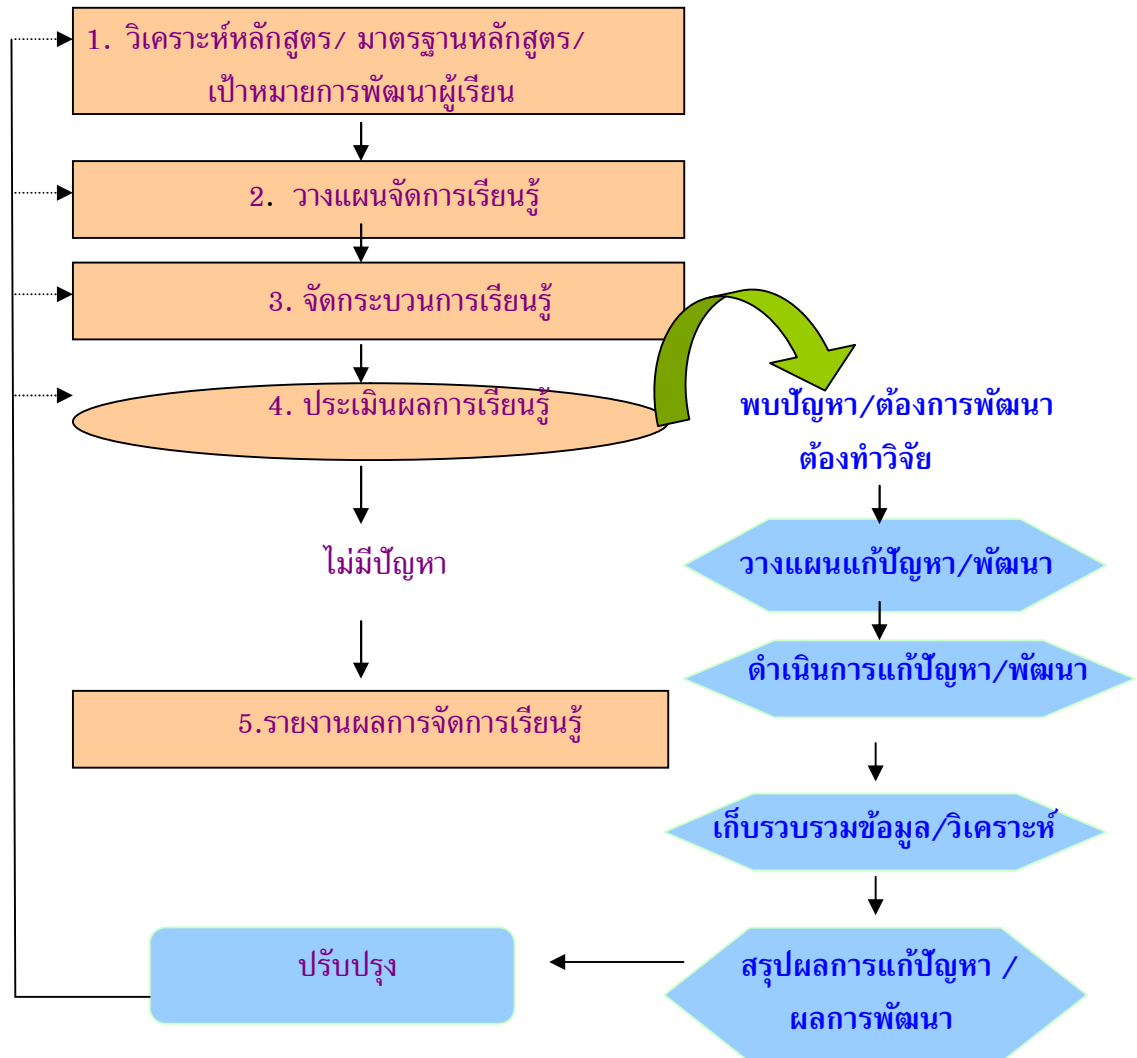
1. วิเคราะห์หลักสูตร/ มาตรฐานหลักสูตร/ เป้าหมายการพัฒนาผู้เรียน

2. วางแผนจัดการเรียนรู้

3. จัดกระบวนการเรียนรู้

4. ประเมินผลการเรียนรู้

พบปัญหา/ต้องการพัฒนา ต้องทำวิจัย

ไม่มีปัญหา

วางแผนแก้ปัญหา/พัฒนา

ดำเนินการแก้ปัญหา/พัฒนา

5.รายงานผลการจัดการเรียนรู้

เก็บรวบรวมข้อมูล/วิเคราะห์

ปรับปรุง

สรุปผลการแก้ปัญหา / ผลการพัฒนา